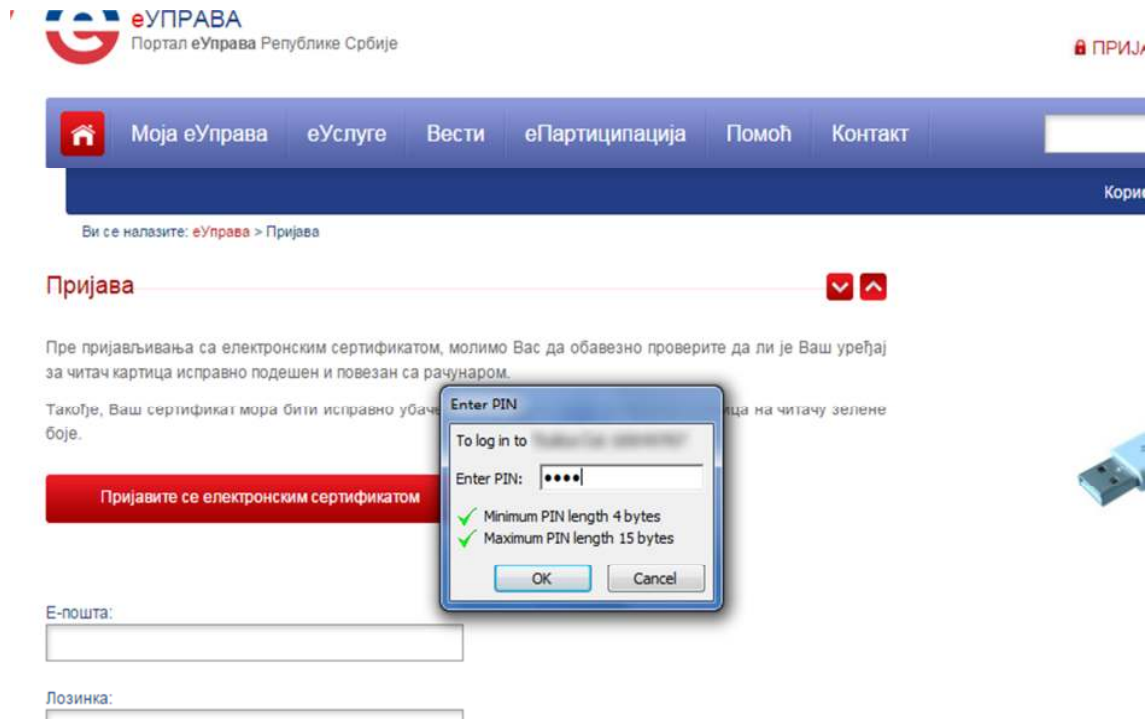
еУПРАВА
Портал еУправа Републике Србије

ПРИЈА

Моја еУправа еУслуге Вести еПартиципација Помоћ Контакт

Корис

Ви се налазите: еУправа > Пријава

Пријава

Пре пријављивања са електронским сертификатом, молимо Вас да обавезно проверите да ли је Ваш уређај за читач картица исправно подешен и повезан са рачунаром.

Такође, Ваш сертификат мора бити исправно убаче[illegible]ица на читачу зелене боје.

Пријавите се електронским сертификатом

Enter PIN
To log in to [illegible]
Enter PIN: ••••
Minimum PIN length 4 bytes
Maximum PIN length 15 bytes
OK Cancel

Е-пошта:

Лозинка: